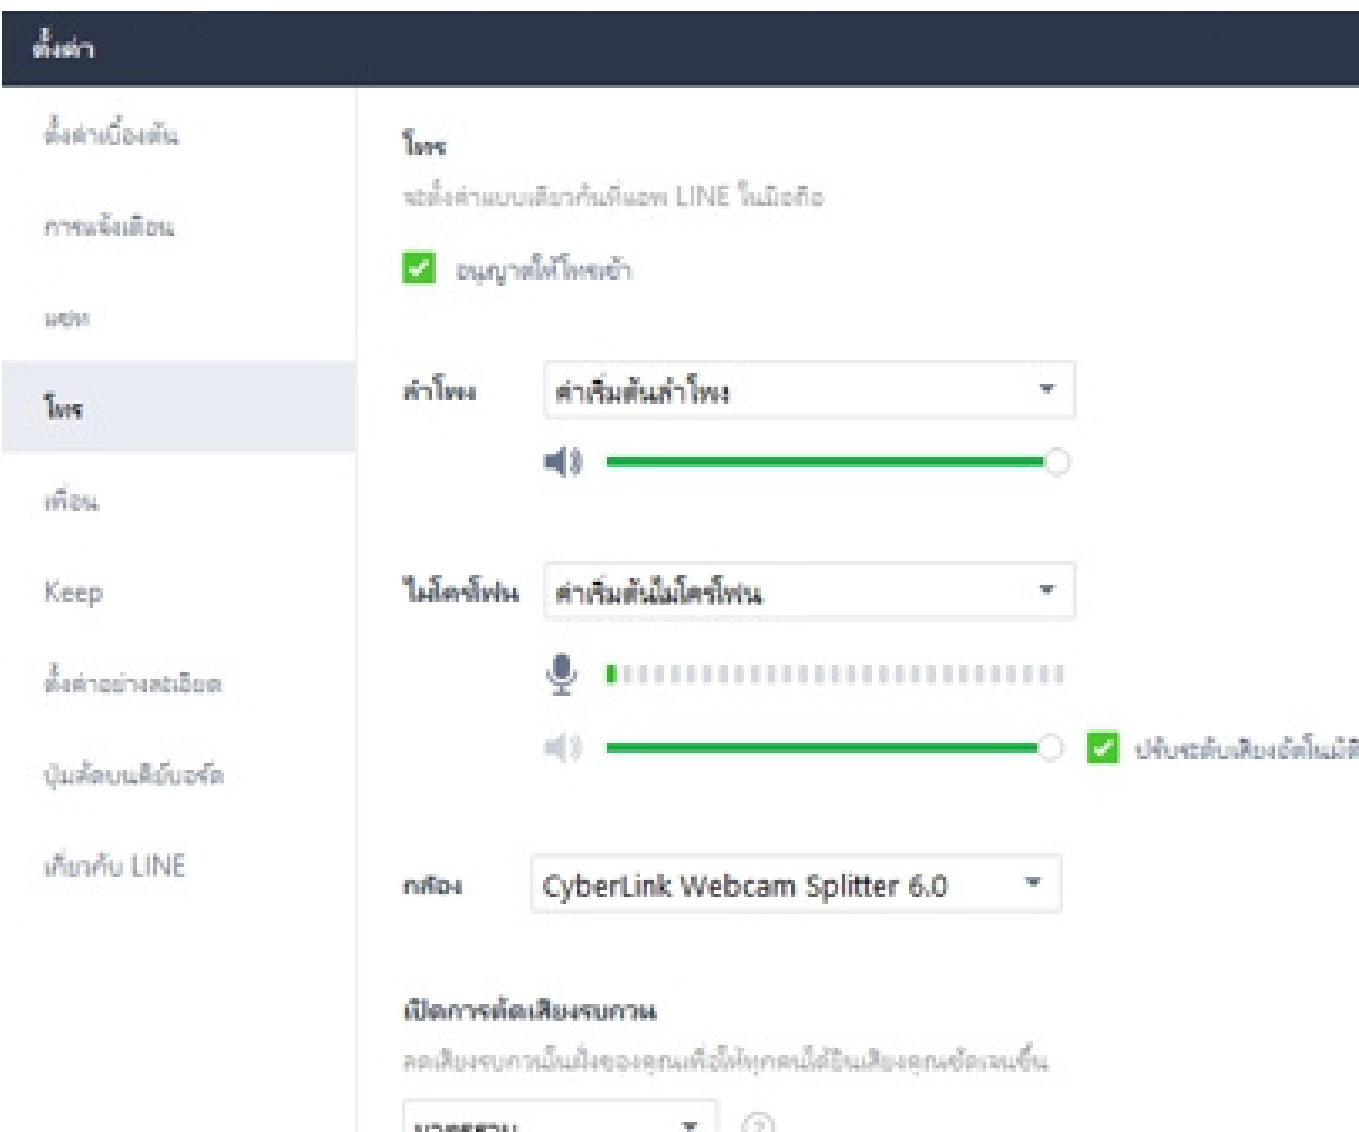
ตั้งค่า

ตั้งค่าเบื้องต้น

การแจ้งเตือน

แชท

โทร

เพื่อน

Keep

ตั้งค่าอย่างละเอียด

ปุ่มลัดบนคีย์บอร์ด

เกี่ยวกับ LINE

โทร

จะตั้งค่าแบบเดียวกันกับแอพ LINE ในมือถือ

อนุญาตให้โทรเข้า

ลำโพง

ค่าเริ่มต้นลำโพง

ไมโครโฟน

ค่าเริ่มต้นไมโครโฟน

ปรับระดับเสียงอัตโนมัติ

กล้อง

CyberLink Webcam Splitter 6.0

เปิดการตัดเสียงรบกวน

ลดเสียงรบกวนเบื้องหลังของคุณเพื่อให้ทุกคนได้ยินเสียงคุณชัดเจนขึ้น

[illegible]